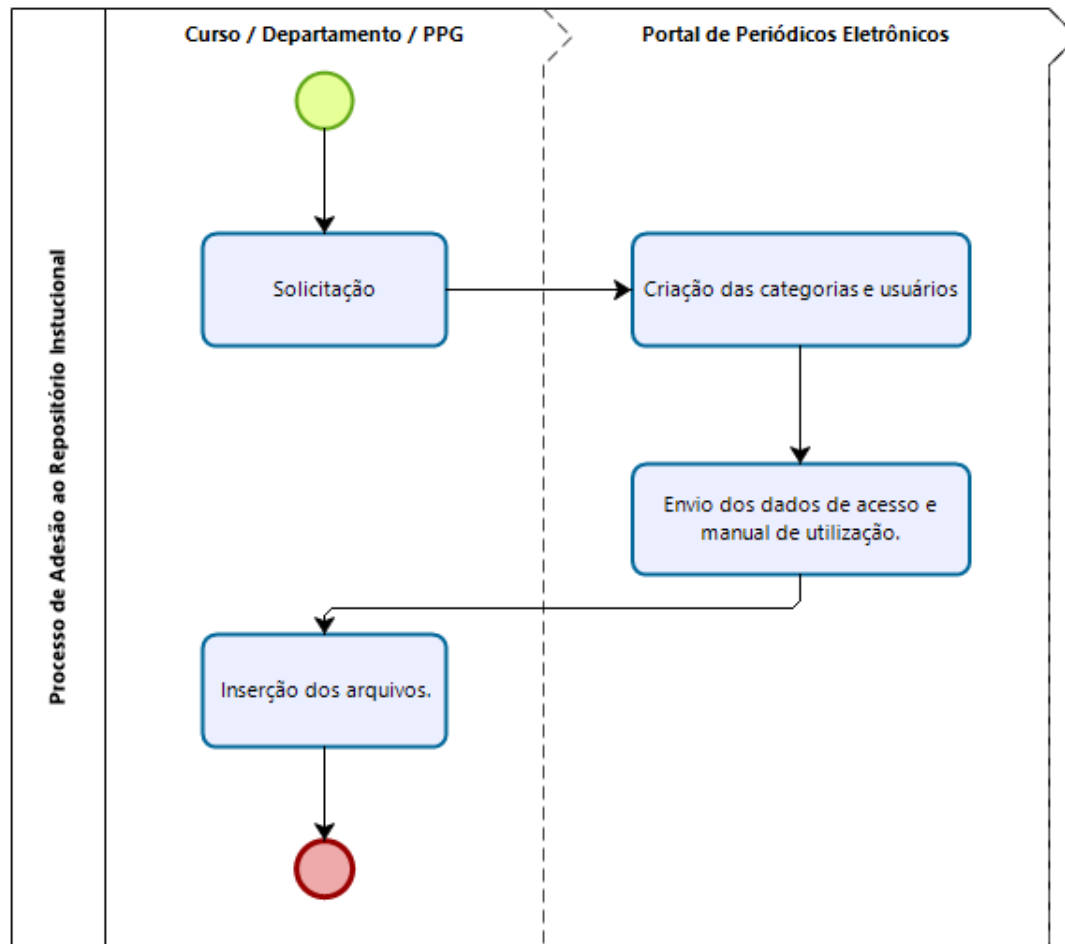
Processo de Adesão ao Repositório Instucional

Curso / Departamento / PPG

Portal de Periódicos Eletrônicos

Solicitação

Criação das categorias e usuários

Envio dos dados de acesso e manual de utilização.

Inserção dos arquivos.